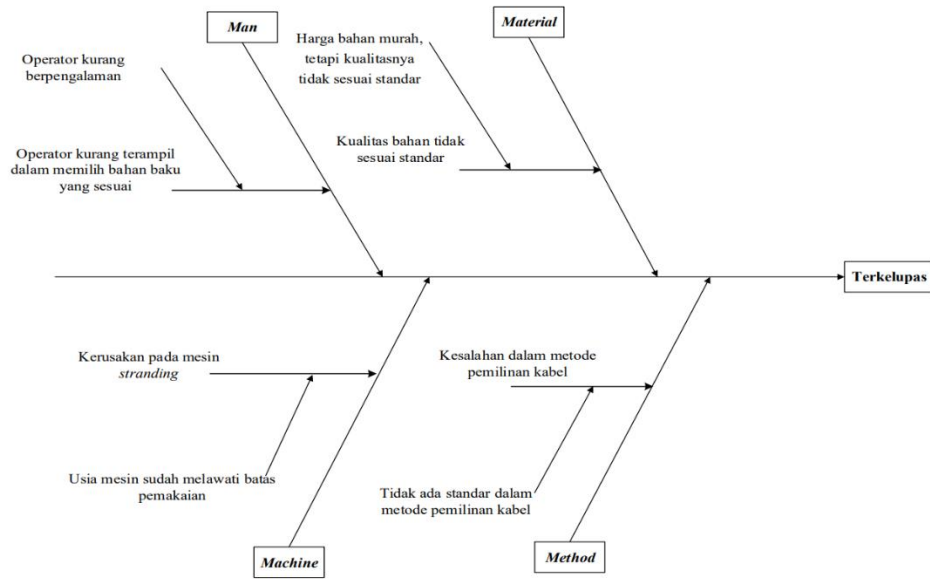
Man

Material

Operator kurang berpengalaman

Operator kurang terampil dalam memilih bahan baku yang sesuai

Harga bahan murah, tetapi kualitasnya tidak sesuai standar

Kualitas bahan tidak sesuai standar

Terkelupas

Kerusakan pada mesin *stranding*

Usia mesin sudah melawati batas pemakaian

Kesalahan dalam metode pemilinan kabel

Tidak ada standar dalam metode pemilinan kabel

Machine

Method